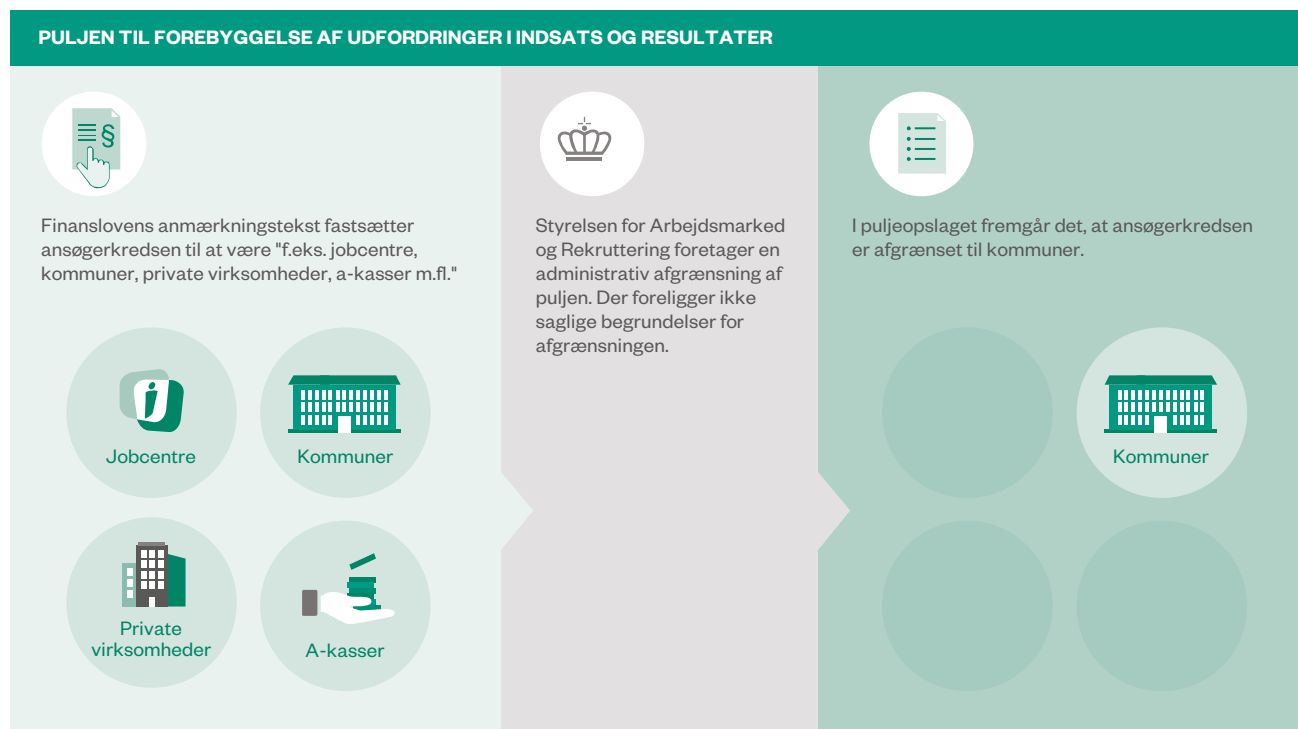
PULJEN TIL FOREBYGGELSE AF UDFORDRINGER I INDSATS OG RESULTATER

Finanslovens anmærkningstekst fastsætter ansøgerkredsen til at være "f.eks. jobcentre, kommuner, private virksomheder, a-kasser m.fl."

Jobcentre

Kommuner

Private virksomheder

A-kasser

Styrelsen for Arbejdsmarked og Rekruttering foretager en administrativ afgrænsning af puljen. Der foreligger ikke saglige begrundelser for afgrænsningen.

I puljeopslaget fremgår det, at ansøgerkredsen er afgrænset til kommuner.

Kommuner